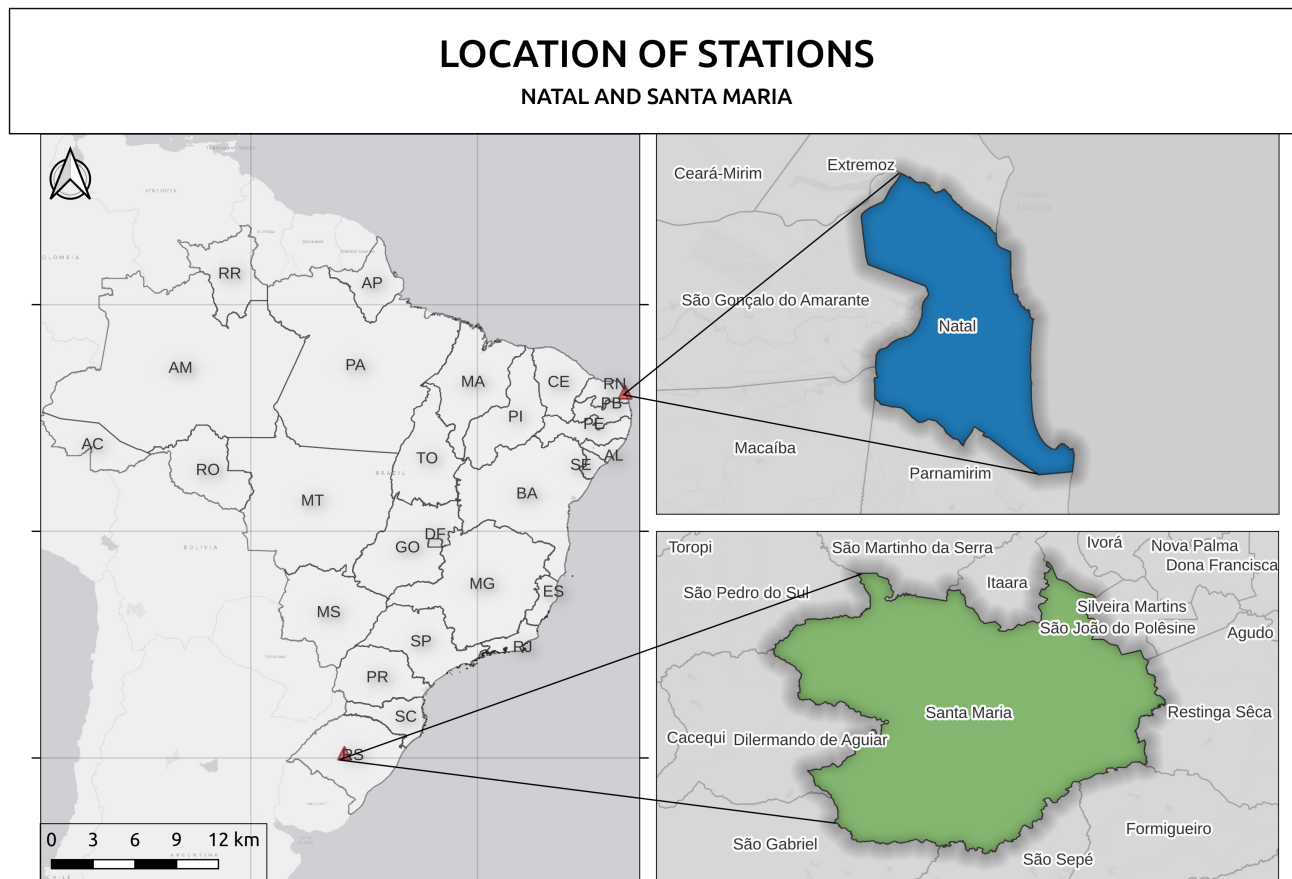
LOCATION OF STATIONS

NATAL AND SANTA MARIA

RR
AP
AM
PA
MA
CE
RN
PB
PE
PI
AC
RO
TO
AL
SE
BA
MT
DF
GO
MG
ES
MS
SP
RJ
PR
SC
RS

0 3 6 9 12 km

Ceará-Mirim
Extremoz
São Gonçalo do Amarante
Natal
Macaíba
Parnamirim

Toropi
São Martinho da Serra
Ivorá
Nova Palma
Dona Francisca
São Pedro do Sul
Itaara
Silveira Martins
São João do Polêsine
Agudo
Santa Maria
Restinga Sêca
Cacequi
Dilermando de Aguiar
Formigueiro
São Gabriel
São Sepé